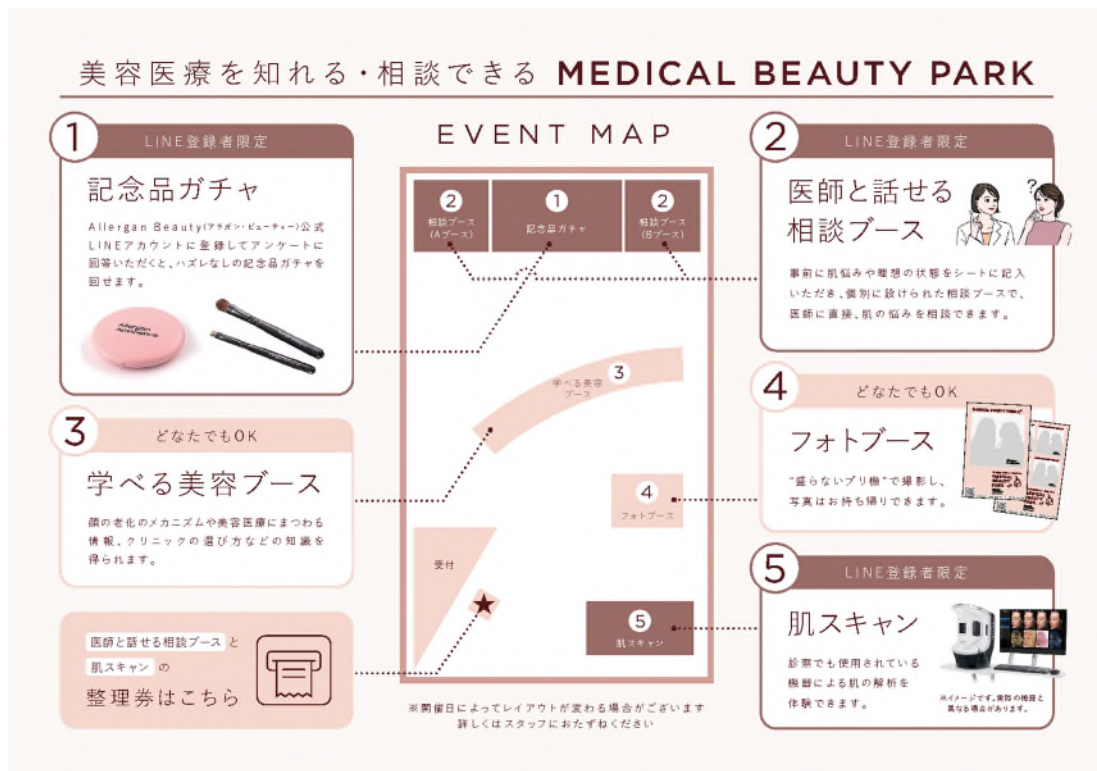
美容医療を知れる・相談できる MEDICAL BEAUTY PARK

1
LINE登録者限定
記念品ガチャ
Allergan Beauty(アラガン・ビューティー)公式LINEアカウントに登録してアンケートに回答いただくと、ハズレなしの記念品ガチャを回せます。

Allergan Aesthetics

3
どなたでもOK
学べる美容ブース
顔の老化のメカニズムや美容医療にまつわる情報、クリニックの選び方などの知識を得られます。

医師と話せる相談ブース と
肌スキャン の
整理券はこちら

EVENT MAP
2 相談ブース (Aブース)
1 記念品ガチャ
2 相談ブース (Bブース)
3 学べる美容ブース
4 フォトブース
受付
5 肌スキャン
※開催日によってレイアウトが変わる場合がございます
詳しくはスタッフにおたずねください

2
LINE登録者限定
医師と話せる相談ブース
事前に肌悩みや理想の状態をシートに記入いただき、個別に設けられた相談ブースで、医師に直接、肌の悩みを相談できます。

4
どなたでもOK
フォトブース
"盛らないプリ機"で撮影し、写真はお持ち帰りできます。

5
LINE登録者限定
肌スキャン
診察でも使用されている機器による肌の解析を体験できます。
※イメージです。実際の機器と異なる場合があります。